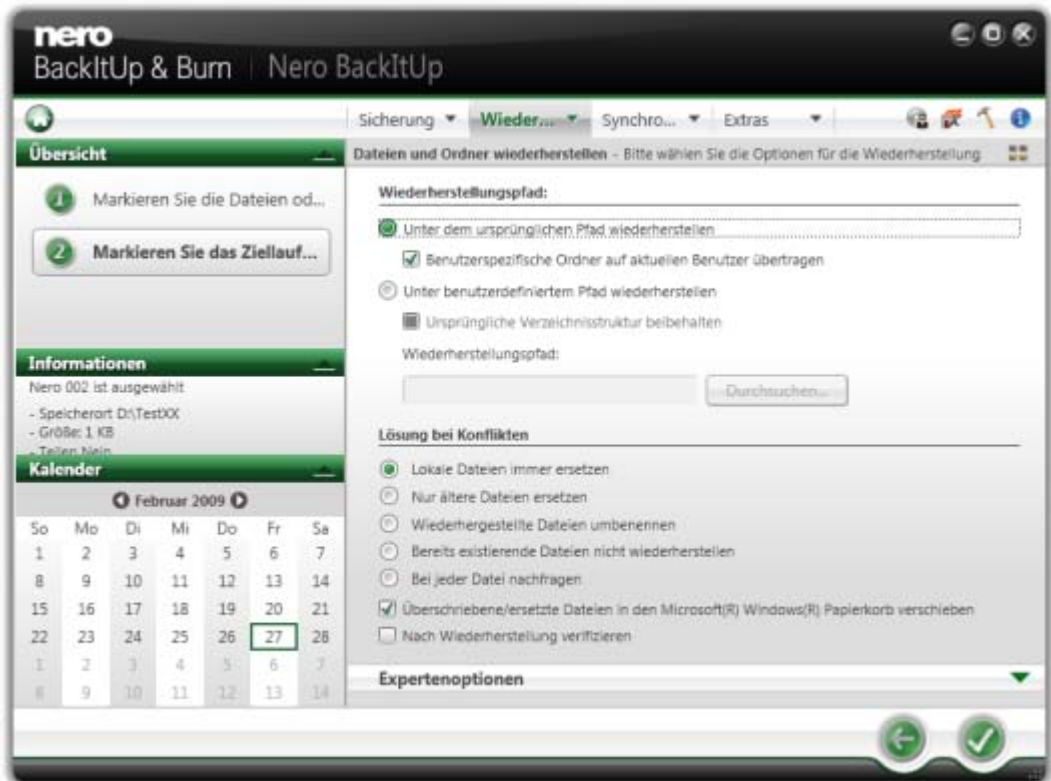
nero
BackItUp & Burn | Nero BackItUp

Sicherung ▼ Wieder... ▼ Synchro... ▼ Extras ▼

Übersicht

1 Markieren Sie die Dateien od...

2 Markieren Sie das Ziellauf...

Informationen
Nero 002 ist ausgewählt
- Speicherort D:\TestXX
- Größe: 1 KB
- Teilen Nein

Kalender
Februar 2009

| So | Mo | Di | Mi | Do | Fr | Sa |
|---|---|---|---|---|---|---|
| 1 | 2 | 3 | 4 | 5 | 6 | 7 |
| 8 | 9 | 10 | 11 | 12 | 13 | 14 |
| 15 | 16 | 17 | 18 | 19 | 20 | 21 |
| 22 | 23 | 24 | 25 | 26 | 27 | 28 |
| 1 | 2 | 3 | 4 | 5 | 6 | 7 |
| 8 | 9 | 10 | 11 | 12 | 13 | 14 |

Dateien und Ordner wiederherstellen - Bitte wählen Sie die Optionen für die Wiederherstellung

Wiederherstellungspfad:
Unter dem ursprünglichen Pfad wiederherstellen
Benutzerspezifische Ordner auf aktuellen Benutzer übertragen
Unter benutzerdefiniertem Pfad wiederherstellen
Ursprüngliche Verzeichnisstruktur beibehalten
Wiederherstellungspfad:
Durchsuchen...

Lösung bei Konflikten
Lokale Dateien immer ersetzen
Nur ältere Dateien ersetzen
Wiederhergestellte Dateien umbenennen
Bereits existierende Dateien nicht wiederherstellen
Bei jeder Datei nachfragen
Überschriebene/ersetzte Dateien in den Microsoft(R) Windows(R) Papierkorb verschieben
Nach Wiederherstellung verifizieren

Expertenoptionen